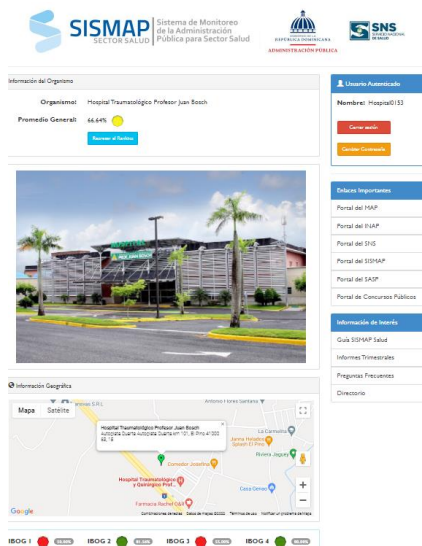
SISMAP SECTOR SALUD Sistema de Monitoreo de la Administración Pública para Sector Salud

REPÚBLICA DOMINICANA
ADMINISTRACIÓN PÚBLICA

SNS SERVICIO NACIONAL DE SALUD

Información del Organismo

Organismo: Hospital Traumatológico Profesor Juan Bosch

Promedio General: 66.64%

Revisar el Ranking

Usuario Autenticado

Nombre: Hospital0153

Cerrar sesión

Cambiar Contraseña

Enlaces Importantes

Portal del MAP

Portal del INAP

Portal del SNS

Portal del SISMAP

Portal del SASP

Portal de Concursos Públicos

Información de Interés

Guía SISMAP Salud

Informes Trimestrales

Preguntas Frecuentes

Directorio

Información Geográfica

Mapa Satélite

Hospital Traumatológico Profesor Juan Bosch
Autopista Duarte Autopista Duarte km 101, El Pino 41000 ... 

Antonio Flores Santana

La Carmelita

Jenny Helados Splash El Pino

Riviera Jaguey

Comedor Josefina

Hospital Traumatológico y Quirúrgico Prof...

Casa Gomez

Farmacia Rachel D&A

Google

Combinaciones de teclas Datos de mapas ©2022 Términos de uso Notificar un problema de Maps

IBOG 1 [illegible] IBOG 2 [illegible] IBOG 3 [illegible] IBOG 4 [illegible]